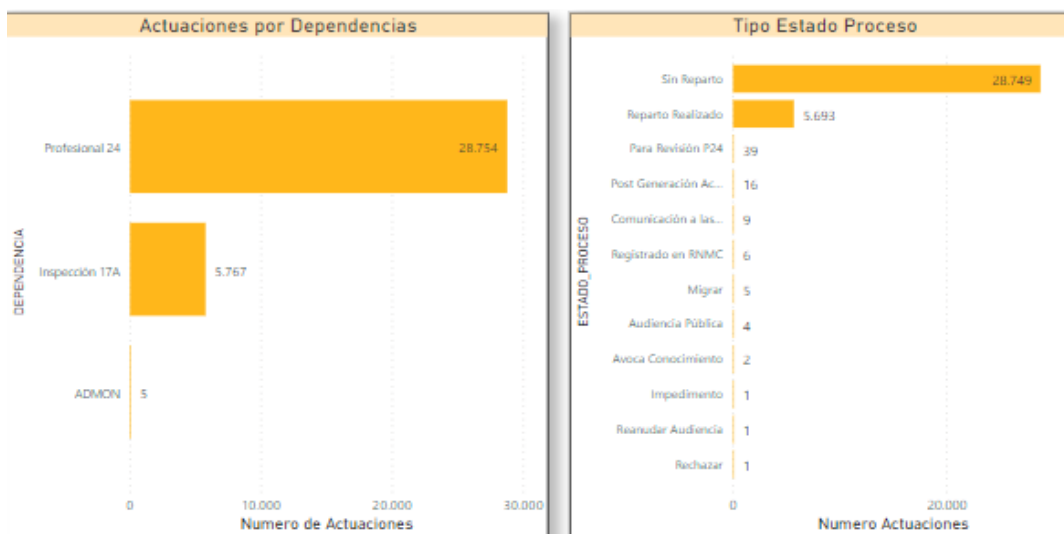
Actuaciones por Dependencias

DEPENDENCIA

Profesional 24
28.754

Inspección 17A
5.767

ADMON
5

0
10.000
20.000
30.000
Numero de Actuaciones

Tipo Estado Proceso

ESTADO_PROCESO

Sin Reparto
28.749

Reparto Realizado
5.693

Para Revisión P24
39

Post Generación Ac...
16

Comunicación a las...
9

Registrado en RNMC
6

Migrar
5

Audiencia Pública
4

Avoca Conocimiento
2

Impedimento
1

Reanudar Audiencia
1

Rechazar
1

0
20.000
Numero Actuaciones